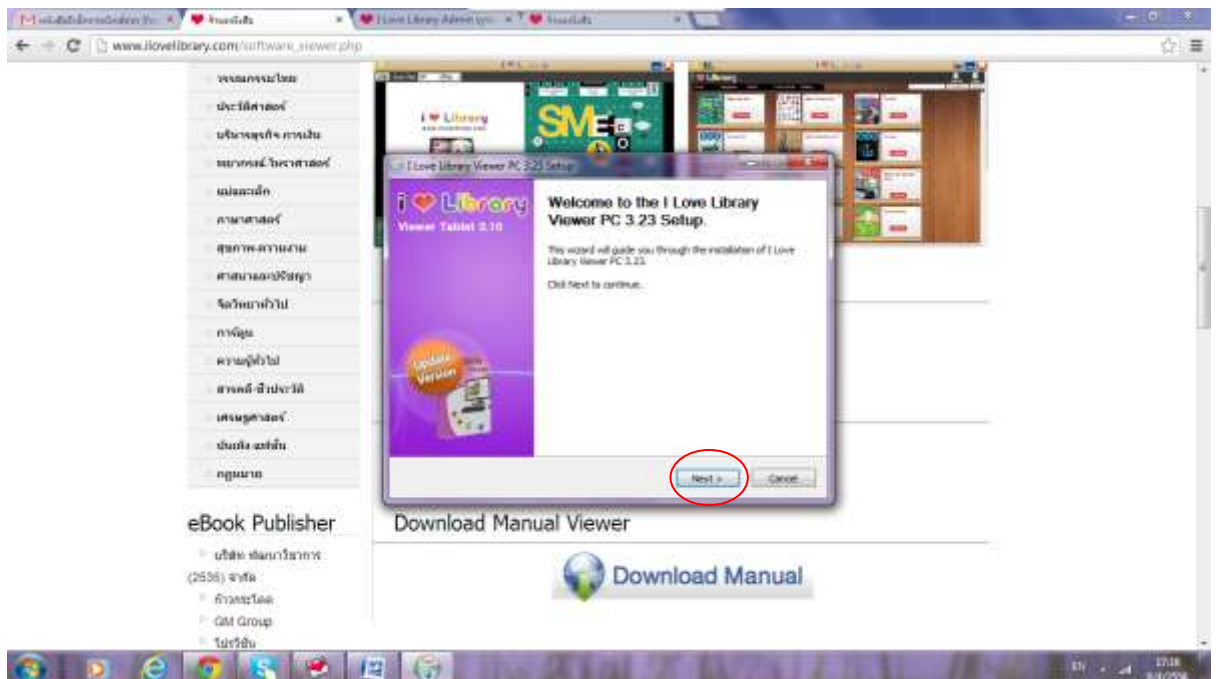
www.ilovelibrary.com/software_viewer.php

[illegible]
ประวัติศาสตร์
บริหารธุรกิจ การเงิน
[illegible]
แม่และเด็ก
ภาษาศาสตร์
สุขภาพ-ความงาม
ศาสนาและปรัชญา
จิตวิทยาทั่วไป
การ์ตูน
ความรู้ทั่วไป
สารคดี-ชีวประวัติ
เศรษฐศาสตร์
บันเทิง แฟชั่น
กฎหมาย

eBook Publisher
บริษัท พัฒนาวิชาการ (2535) จำกัด
ก้าวกระโดด
GM Group
โปรวิชั่น

I Love Library Viewer PC 3.23 Setup

i ♥ Library
Viewer Tablet 3.10

Update Version

Welcome to the I Love Library Viewer PC 3.23 Setup.

This wizard will guide you through the installation of I Love Library Viewer PC 3.23.

Click Next to continue.

Next >
Cancel

Download Manual Viewer

Download Manual

EN
17:18